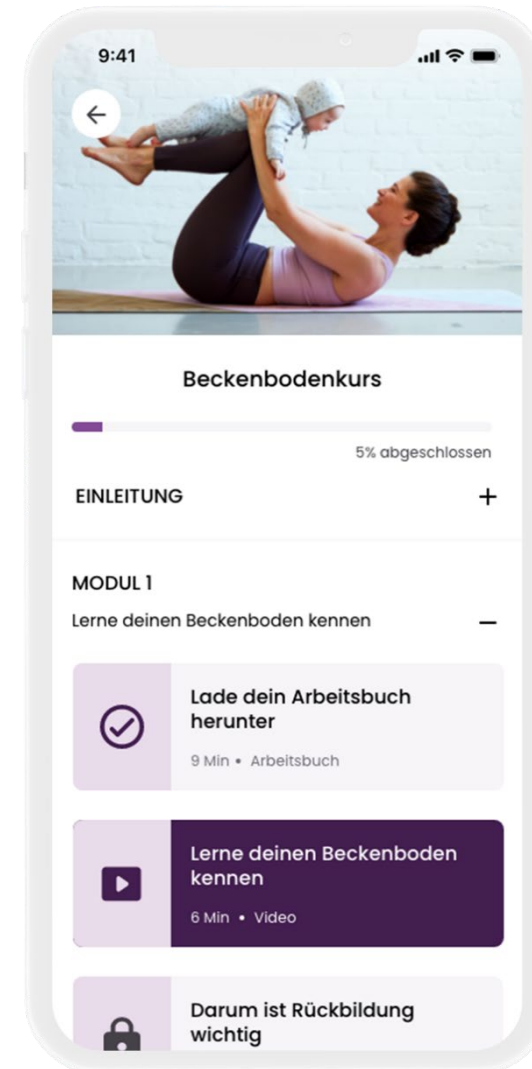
9:41

Beckenbodenkurs

5% abgeschlossen

EINLEITUNG +

MODUL 1

Lerne deinen Beckenboden kennen –

Lade dein Arbeitsbuch herunter

9 Min • Arbeitsbuch

Lerne deinen Beckenboden kennen

6 Min • Video

Darum ist Rückbildung wichtig